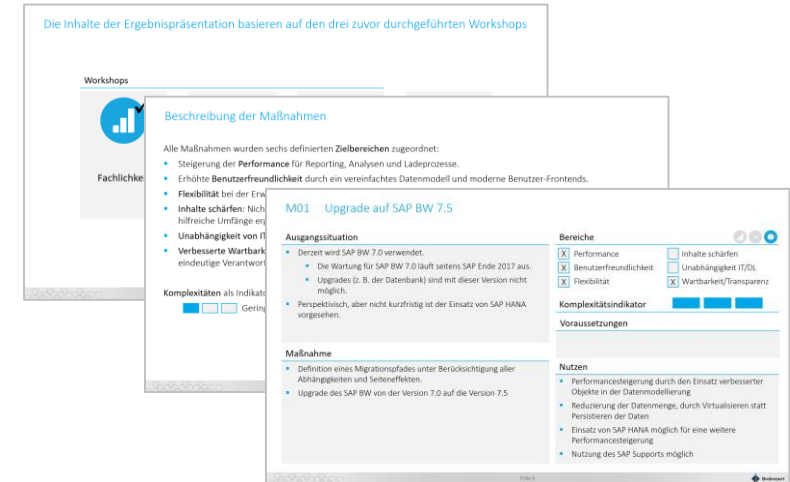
Die Inhalte der Ergebnispräsentation basieren auf den drei zuvor durchgeführten Workshops

Workshops

Fachlichke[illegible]

Beschreibung der Maßnahmen

Alle Maßnahmen wurden sechs definierten **Zielbereichen** zugeordnet:

- Steigerung der **Performance** für Reporting, Analysen und Ladeprozesse.
- Erhöhte **Benutzerfreundlichkeit** durch ein vereinfachtes Datenmodell und moderne Benutzer-Frontends.
- **Flexibilität** bei der Erw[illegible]
- **Inhalte schärfen**: Nich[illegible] hilfreiche Umfänge en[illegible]
- **Unabhängigkeit von I**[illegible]
- **Verbesserte Wartbark**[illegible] eindeutige Verantwort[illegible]

**Komplexitäten** als Indikat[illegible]

Gering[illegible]

M01 Upgrade auf SAP BW 7.5

Ausgangssituation

- Derzeit wird SAP BW 7.0 verwendet.
  - Die Wartung für SAP BW 7.0 läuft seitens SAP Ende 2017 aus.
  - Upgrades (z. B. der Datenbank) sind mit dieser Version nicht möglich.
- Perspektivisch, aber nicht kurzfristig ist der Einsatz von SAP HANA vorgesehen.

Maßnahme

- Definition eines Migrationspfades unter Berücksichtigung aller Abhängigkeiten und Seiteneffekten.
- Upgrade des SAP BW von der Version 7.0 auf die Version 7.5

Bereiche

| | | | |
|---|---|---|---|
| X | Performance | | Inhalte schärfen |
| X | Benutzerfreundlichkeit | | Unabhängigkeit IT/DL |
| X | Flexibilität | X | Wartbarkeit/Transparenz |

Komplexitätsindikator

Voraussetzungen

Nutzen

- Performancesteigerung durch den Einsatz verbesserter Objekte in der Datenmodellierung
- Reduzierung der Datenmenge, durch Virtualisieren statt Persistieren der Daten
- Einsatz von SAP HANA möglich für eine weitere Performancesteigerung
- Nutzung des SAP Supports möglich

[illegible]